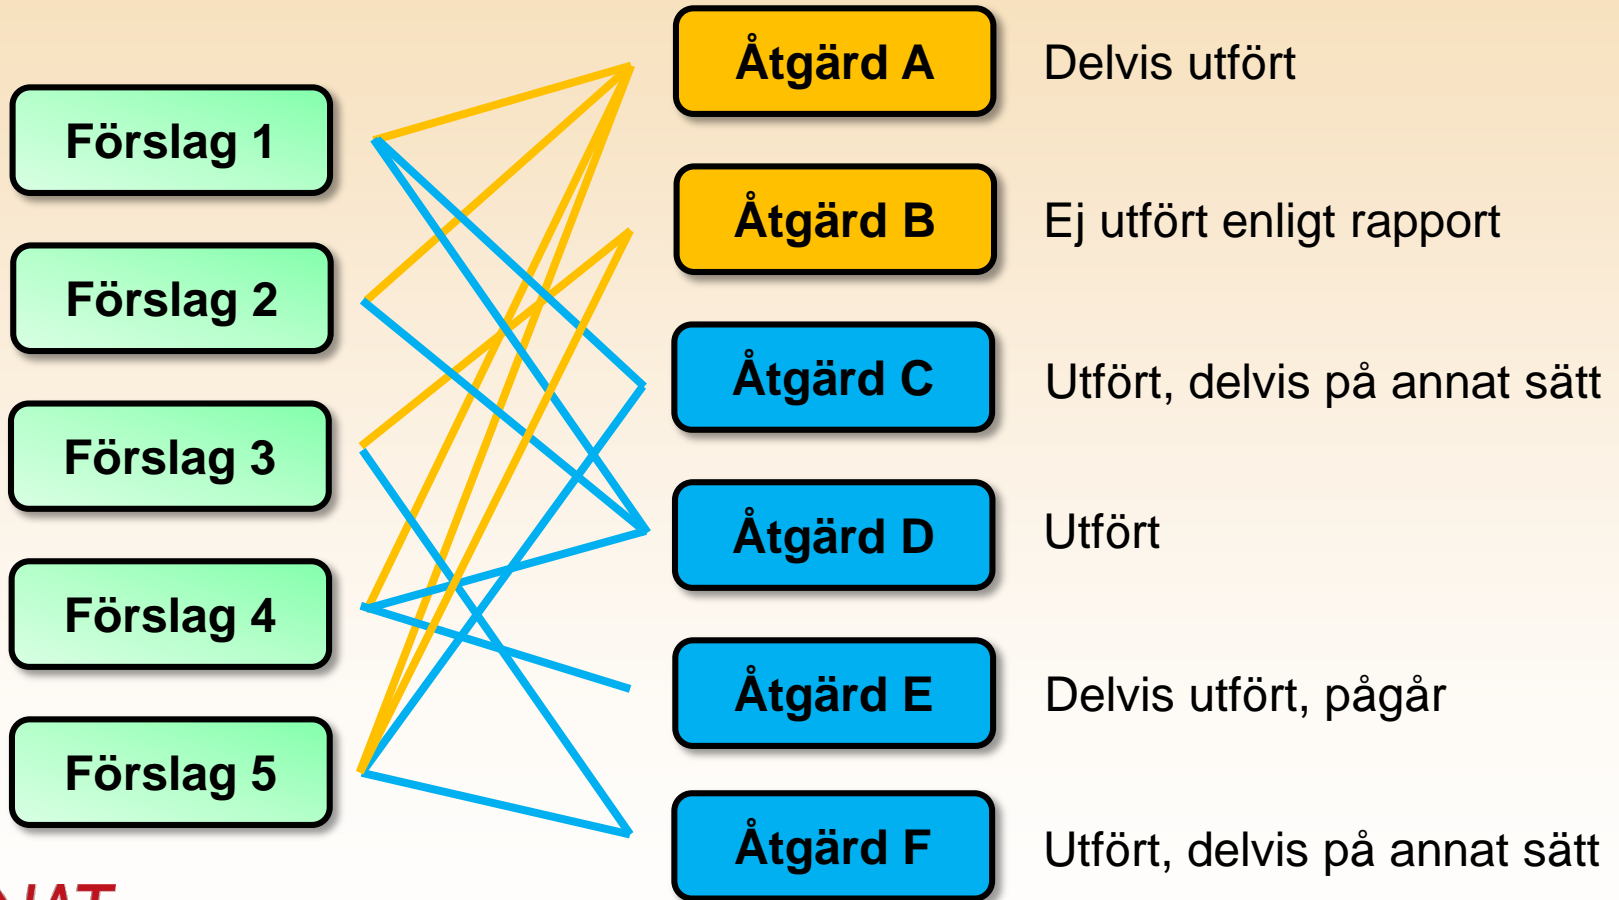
Förslag 1

Förslag 2

Förslag 3

Förslag 4

Förslag 5

Åtgärd A

Delvis utfört

Åtgärd B

Ej utfört enligt rapport

Åtgärd C

Utfört, delvis på annat sätt

Åtgärd D

Utfört

Åtgärd E

Delvis utfört, pågår

Åtgärd F

Utfört, delvis på annat sätt

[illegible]